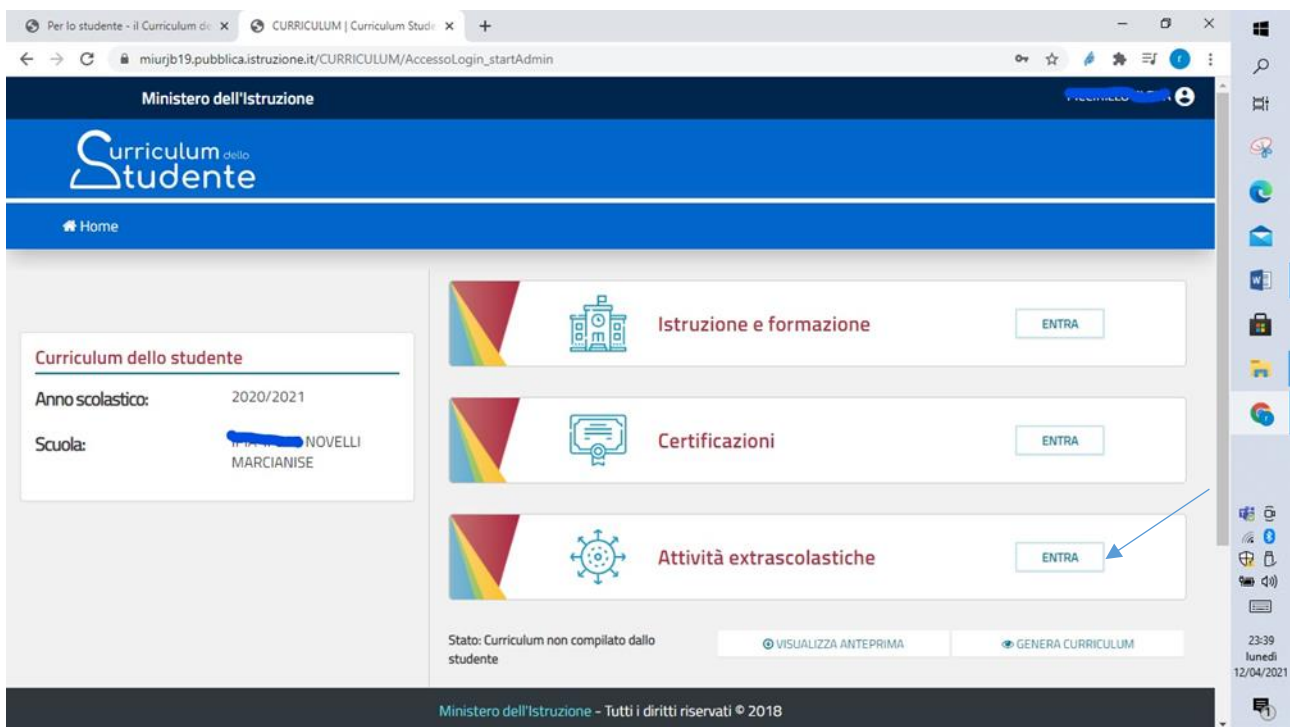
Per lo studente - il Curriculum de ×
CURRICULUM | Curriculum Stude ×
+

miurjb19.pubblica.istruzione.it/CURRICULUM/AccessoLogin_startAdmin

Ministero dell'Istruzione

Curriculum dello Studente

Home

Curriculum dello studente

Anno scolastico: 2020/2021

Scuola: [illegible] NOVELLI MARCIANISE

Istruzione e formazione
ENTRA

Certificazioni
ENTRA

Attività extrascolastiche
ENTRA

Stato: Curriculum non compilato dallo studente

VISUALIZZA ANTEPRIMA

GENERA CURRICULUM

Ministero dell'Istruzione - Tutti i diritti riservati © 2018

23:39
lunedì
12/04/2021